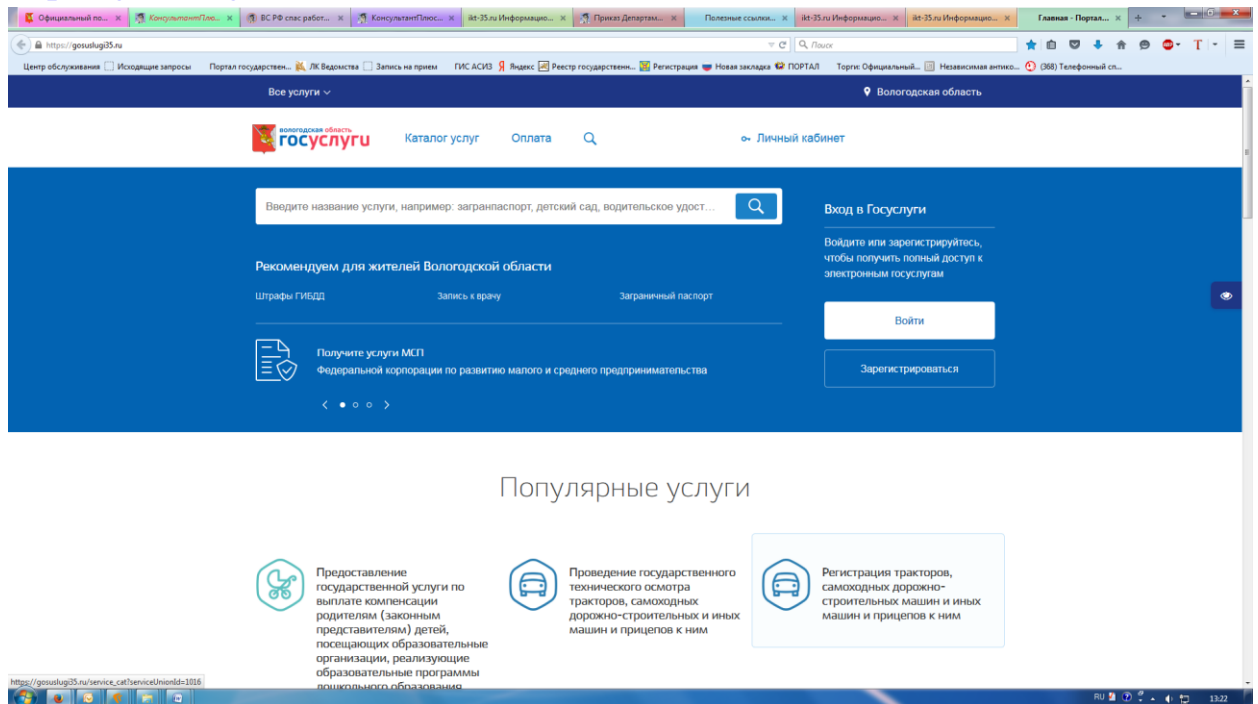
Официальный по... × КонсультантПлю... × ВС РФ спас работ... × КонсультантПлюс... × ikt-35.ru Информацио... × Приказ Департам... × Полезные ссылки... × ikt-35.ru Информацио... × ikt-35.ru Информацио... × Главная - Портал... ×

https://gosuslugi35.ru

Поиск

Центр обслуживания | Исходящие запросы | Портал государствен... | ЛК Ведомства | Запись на прием | ГИС АСИЗ | Яндекс | Реестр государственн... | Регистрация | Новая закладка | ПОРТАЛ | Торги: Официальный... | Независимая антико... | (368) Телефонный сп...

Все услуги

Вологодская область

вологодская область госуслуги

Каталог услуг

Оплата

Личный кабинет

Введите название услуги, например: загранпаспорт, детский сад, водительское удост...

Вход в Госуслуги

Войдите или зарегистрируйтесь, чтобы получить полный доступ к электронным госуслугам

Рекомендуем для жителей Вологодской области

Штрафы ГИБДД

Запись к врачу

Заграничный паспорт

Войти

Зарегистрироваться

Получите услуги МСП

Федеральной корпорации по развитию малого и среднего предпринимательства

Популярные услуги

Предоставление государственной услуги по выплате компенсации родителям (законным представителям) детей, посещающих образовательные организации, реализующие образовательные программы дошкольного образования

Проведение государственного технического осмотра тракторов, самоходных дорожно-строительных и иных машин и прицепов к ним

Регистрация тракторов, самоходных дорожно-строительных машин и иных машин и прицепов к ним

https://gosuslugi35.ru/service_cat?serviceUnionId=1016

RU 13:22